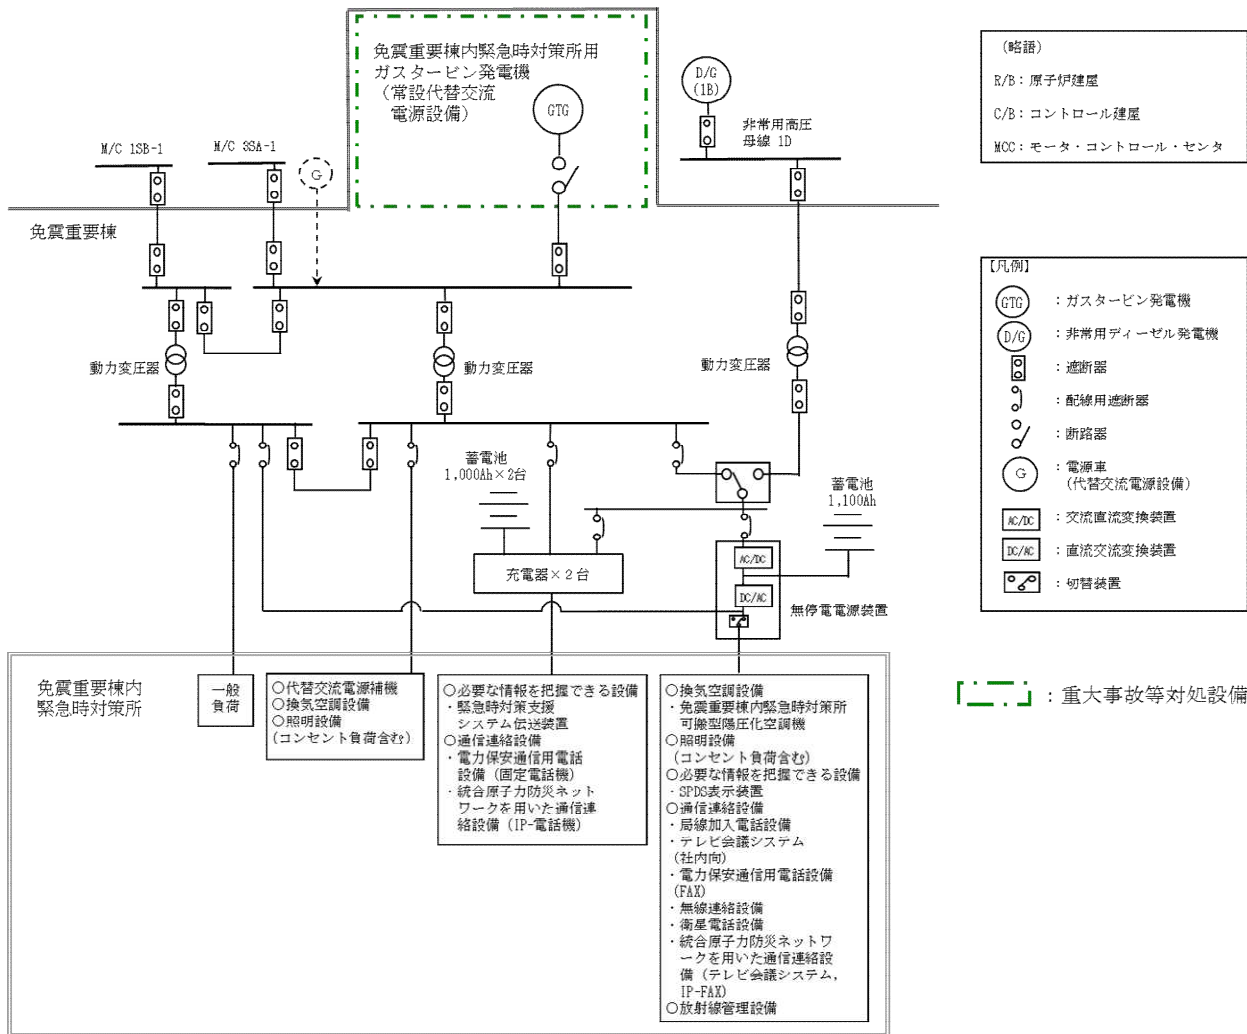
免震重要棟内緊急時対策所用
ガスタービン発電機
（常設代替交流
電源設備）

GTG

D/G
(1B)

非常用高圧
母線 1D

M/C 1SB-1

M/C 3SA-1

G

免震重要棟

動力変圧器

動力変圧器

動力変圧器

蓄電池
1,000Ah×2台

蓄電池
1,100Ah

充電器×２台

AC/DC

DC/AC

無停電電源装置

免震重要棟内
緊急時対策所

一般
負荷

○代替交流電源補機
○換気空調設備
○照明設備
（コンセント負荷含む）

○必要な情報を把握できる設備
・緊急時対策支援
システム伝送装置
○通信連絡設備
・電力保安通信用電話
設備（固定電話機）
・統合原子力防災ネット
ワークを用いた通信連
絡設備（IP-電話機）

○換気空調設備
・免震重要棟内緊急時対策所
可搬型陽圧化空調機
○照明設備
（コンセント負荷含む）
○必要な情報を把握できる設備
・SPDS表示装置
○通信連絡設備
・局線加入電話設備
・テレビ会議システム
（社内向）
・電力保安通信用電話設備
（FAX）
・無線連絡設備
・衛星電話設備
・統合原子力防災ネットワ
ークを用いた通信連絡設
備（テレビ会議システム，
IP-FAX）
○放射線管理設備

（略語）
R/B：原子炉建屋
C/B：コントロール建屋
MCC：モータ・コントロール・センタ

【凡例】
GTG ：ガスタービン発電機
D/G ：非常用ディーゼル発電機
：遮断器
：配線用遮断器
：断路器
G ：電源車
（代替交流電源設備）
AC/DC ：交流直流変換装置
DC/AC ：直流交流変換装置
：切替装置

：重大事故等対処設備